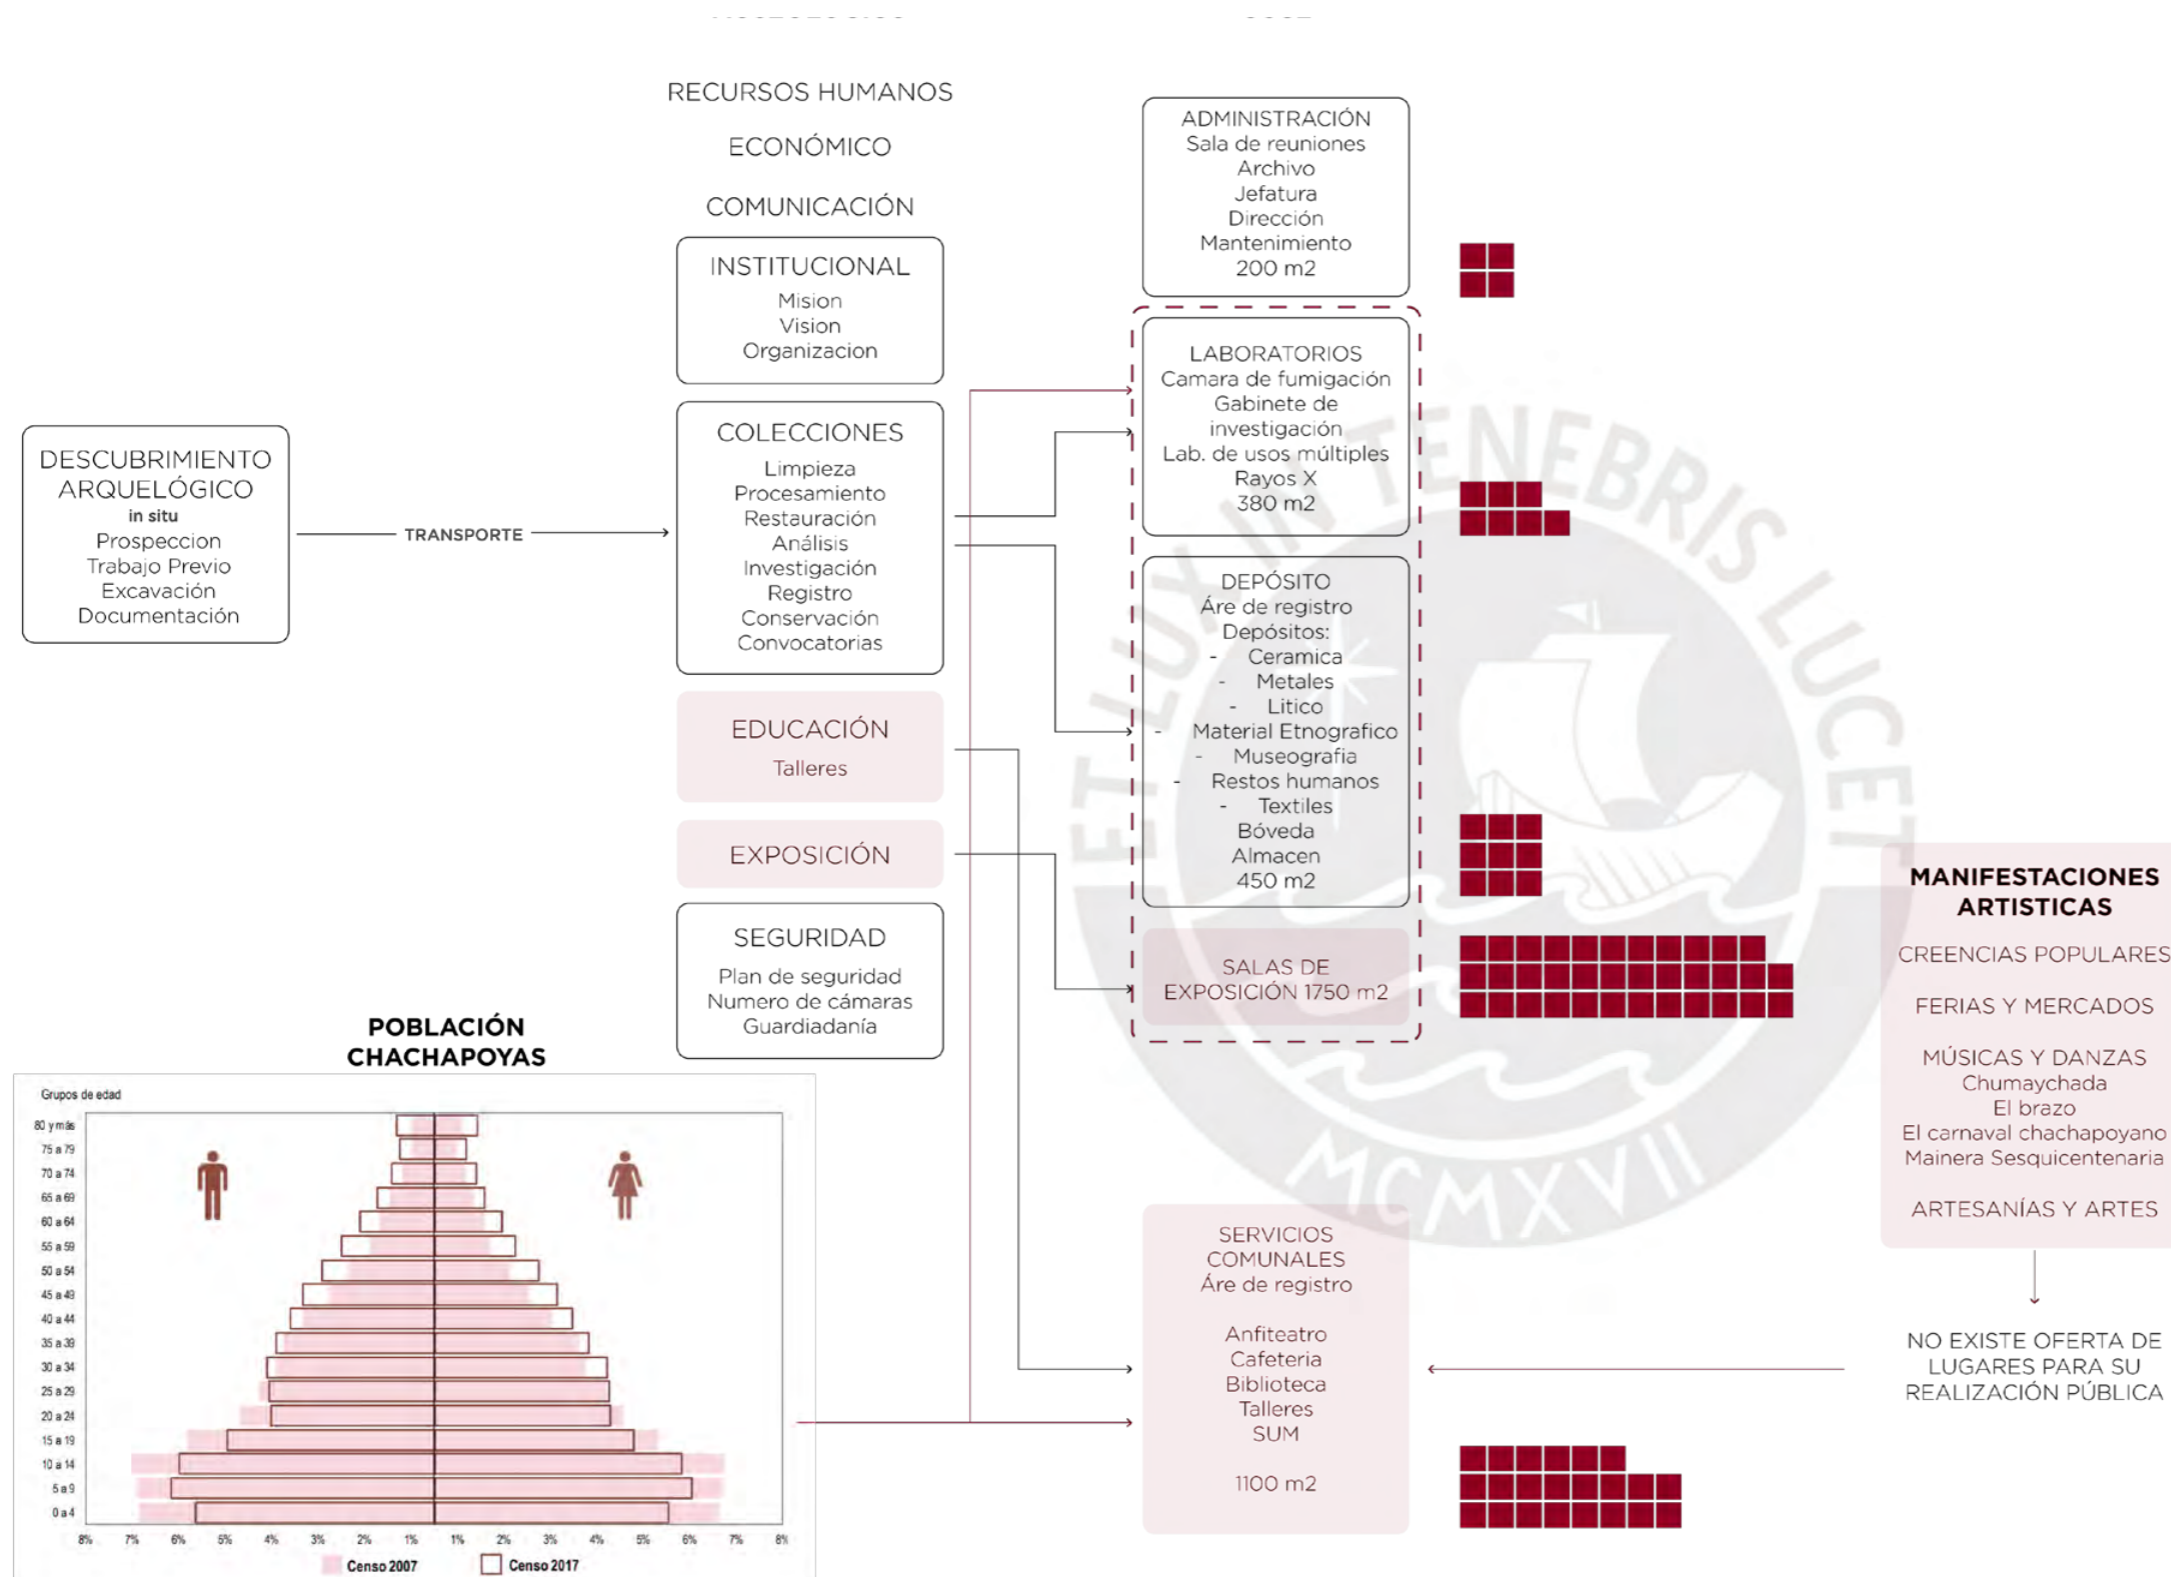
RECURSOS HUMANOS

ECONÓMICO

COMUNICACIÓN

INSTITUCIONAL
Mision
Vision
Organizacion

DESCUBRIMIENTO ARQUELÓGICO
in situ
Prospeccion
Trabajo Previo
Excavación
Documentación

TRANSPORTE

COLECCIONES
Limpieza
Procesamiento
Restauración
Análisis
Investigación
Registro
Conservación
Convocatorias

EDUCACIÓN
Talleres

EXPOSICIÓN

SEGURIDAD
Plan de seguridad
Numero de cámaras
Guardiadanía

ADMINISTRACIÓN
Sala de reuniones
Archivo
Jefatura
Dirección
Mantenimiento
200 m2

LABORATORIOS
Camara de fumigación
Gabinete de investigación
Lab. de usos múltiples
Rayos X
380 m2

DEPÓSITO
Áre de registro
Depósitos:
- Ceramica
- Metales
- Litico
- Material Etnografico
- Museografia
- Restos humanos
- Textiles
Bóveda
Almacen
450 m2

SALAS DE EXPOSICIÓN 1750 m2

MANIFESTACIONES ARTISTICAS

CREENCIAS POPULARES

FERIAS Y MERCADOS

MÚSICAS Y DANZAS
Chumaychada
El brazo
El carnaval chachapoyano
Mainera Sesquicentenaria

ARTESANÍAS Y ARTES

NO EXISTE OFERTA DE LUGARES PARA SU REALIZACIÓN PÚBLICA

SERVICIOS COMUNALES
Áre de registro

Anfiteatro
Cafeteria
Biblioteca
Talleres
SUM

1100 m2

POBLACIÓN CHACHAPOYAS

Grupos de edad
80 y más
75 a 79
70 a 74
65 a 69
60 a 64
55 a 59
50 a 54
45 a 49
40 a 44
35 a 39
30 a 34
25 a 29
20 a 24
15 a 19
10 a 14
5 a 9
0 a 4

8% 7% 6% 5% 4% 3% 2% 1% 1% 2% 3% 4% 5% 6% 7% 8%

Censo 2007 Censo 2017